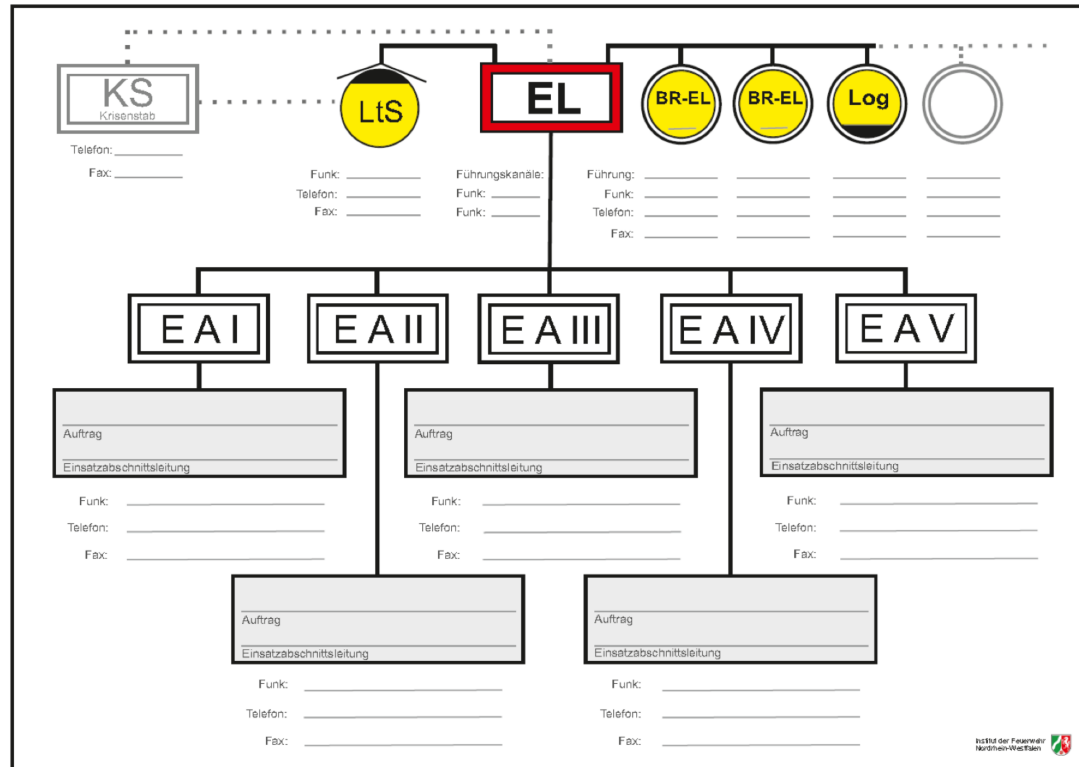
KS
Krisenstab

Telefon:
Fax:

LtS

Funk:
Telefon:
Fax:

EL

Führungskanäle:
Funk:
Funk:

BR-EL
BR-EL
Log

Führung:
Funk:
Telefon:
Fax:

E A I
E A II
E A III
E A IV
E A V

Auftrag
Einsatzabschnittsleitung

Funk:
Telefon:
Fax:

Auftrag
Einsatzabschnittsleitung

Funk:
Telefon:
Fax:

Auftrag
Einsatzabschnittsleitung

Funk:
Telefon:
Fax:

Auftrag
Einsatzabschnittsleitung

Funk:
Telefon:
Fax:

Auftrag
Einsatzabschnittsleitung

Funk:
Telefon:
Fax:

Institut der Feuerwehr
Nordrhein-Westfalen